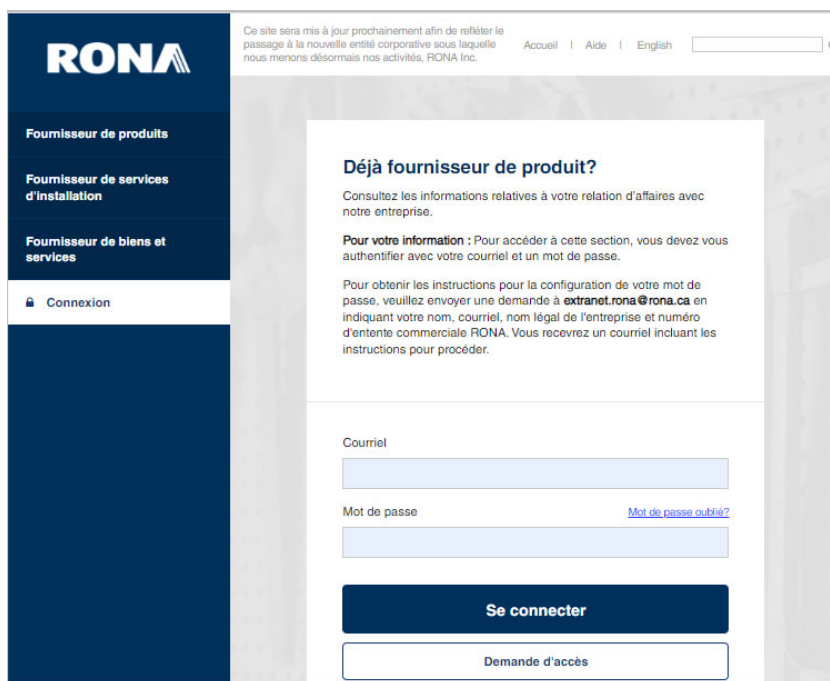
RONA

Ce site sera mis à jour prochainement afin de refléter le passage à la nouvelle entité corporative sous laquelle nous menons désormais nos activités, RONA Inc.

Accueil | Aide | English

Fournisseur de produits

Fournisseur de services d'installation

Fournisseur de biens et services

Connexion

Déjà fournisseur de produit?

Consultez les informations relatives à votre relation d'affaires avec notre entreprise.

Pour votre information : Pour accéder à cette section, vous devez vous authentifier avec votre courriel et un mot de passe.

Pour obtenir les instructions pour la configuration de votre mot de passe, veuillez envoyer une demande à extranet.rona@rona.ca en indiquant votre nom, courriel, nom légal de l'entreprise et numéro d'entente commerciale RONA. Vous recevrez un courriel incluant les instructions pour procéder.

Courriel

Mot de passe

Mot de passe oublié?

Se connecter

Demande d'accès